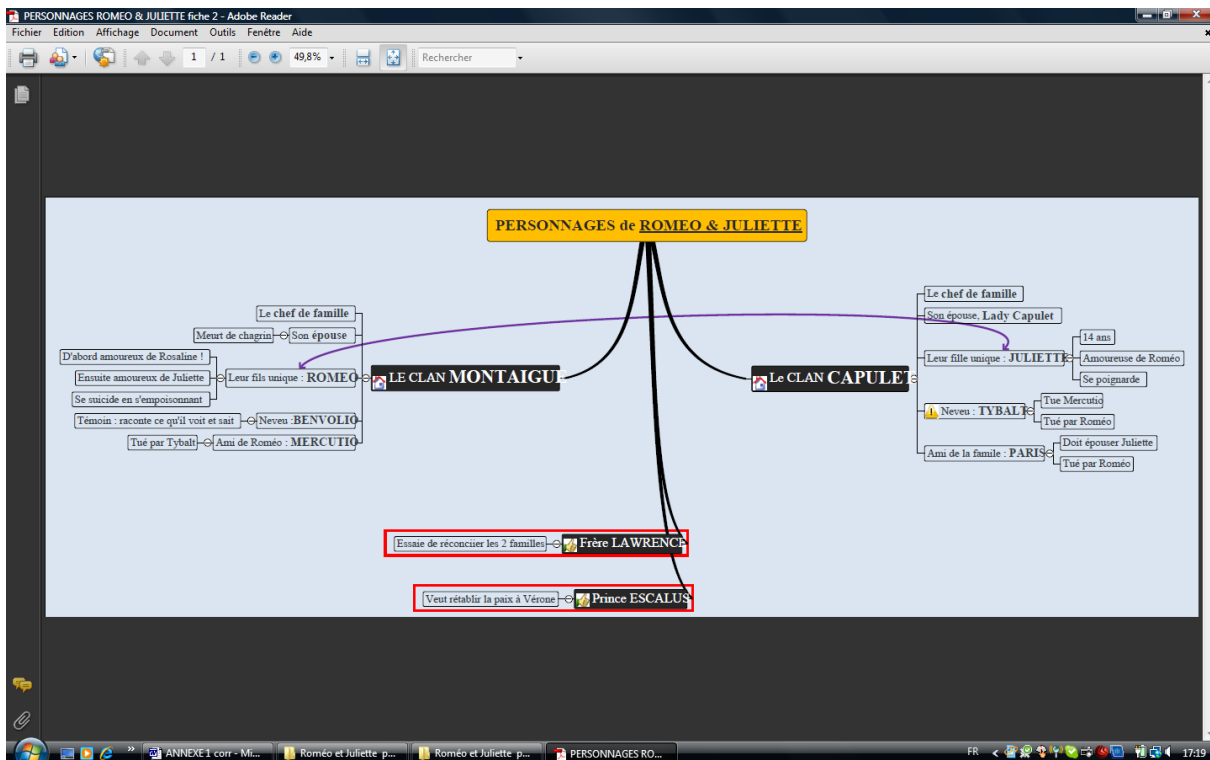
PERSONNAGES ROMEO & JULIETTE fiche 2 - Adobe Reader

Fichier Edition Affichage Document Outils Fenêtre Aide

1 / 1 49,8% Rechercher

PERSONNAGES de ROMEO & JULIETTE

LE CLAN MONTAIGUE

Le chef de famille

Meurt de chagrin Son épouse

D'abord amoureux de Rosaline !

Ensuite amoureux de Juliette

Se suicide en s'empoisonnant

Leur fils unique : ROMEO

Témoin : raconte ce qu'il voit et sait Neveu :BENVOLIO

Tué par Tybalt Ami de Roméo : MERCUTIO

Le CLAN CAPULET

Le chef de famille

Son épouse, Lady Capulet

Leur fille unique : JULIETTE

14 ans

Amoureuse de Roméo

Se poignarde

Neveu : TYBALT

Tue Mercutio

Tué par Roméo

Ami de la famile : PARIS

Doit épouser Juliette

Tué par Roméo

Essaie de réconcilier les 2 familles Frère LAWRENCE

Veut rétablir la paix à Vérone Prince ESCALUS

ANNEXE 1 corr - Mi... Roméo et Juliette p... Roméo et Juliette p... PERSONNAGES RO...

FR 17:19